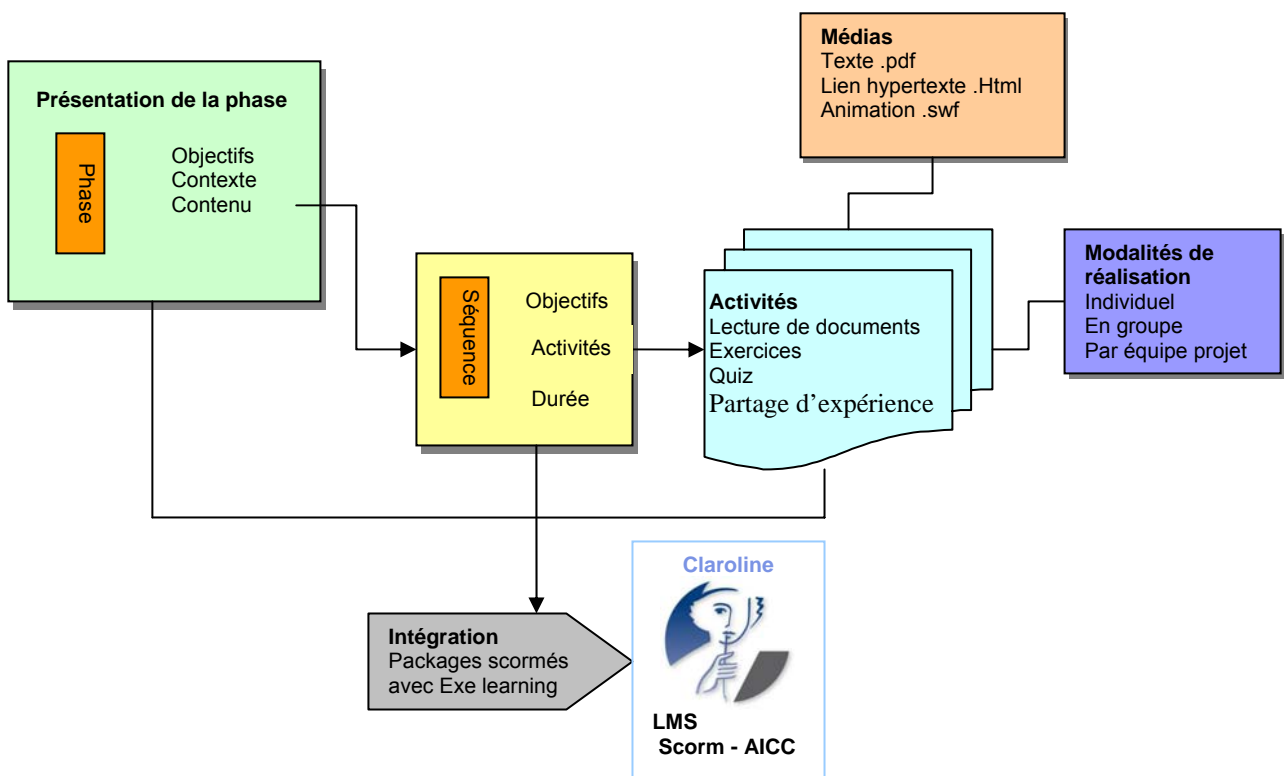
Médias
Texte .pdf
Lien hypertexte .Html
Animation .swf

Présentation de la phase

Phase

Objectifs
Contexte
Contenu

Séquence

Objectifs
Activités
Durée

Activités
Lecture de documents
Exercices
Quiz
Partage d'expérience

Modalités de réalisation
Individuel
En groupe
Par équipe projet

Claroline

Intégration
Packages scormés avec Exe learning

LMS
Scorm - AICC